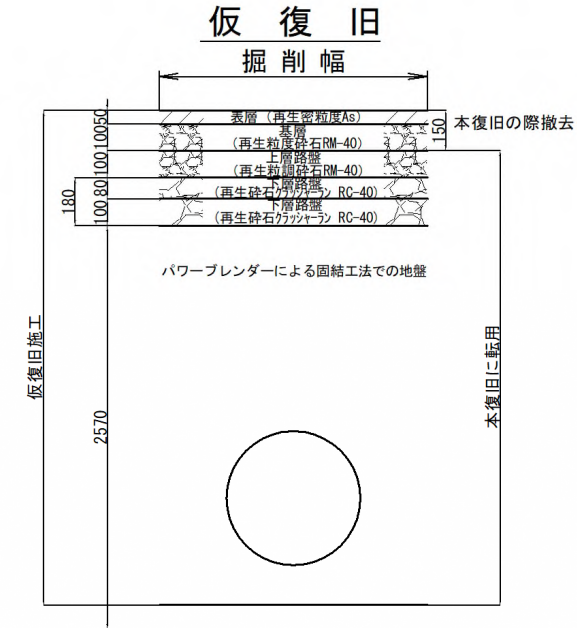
仮 復 旧

掘 削 幅

表層（再生密粒度As）
基層
（再生粒度砕石RM-40）
上層路盤
（再生粒調砕石RM-40）
下層路盤
（再生砕石クラッシャーラン RC-40）
下層路盤
（再生砕石クラッシャーラン RC-40）

本復旧の際撤去

150

50
100
100
100
80
100
80

180

パワーブレンダーによる固結工法での地盤

仮復旧施工

2570

本復旧に転用